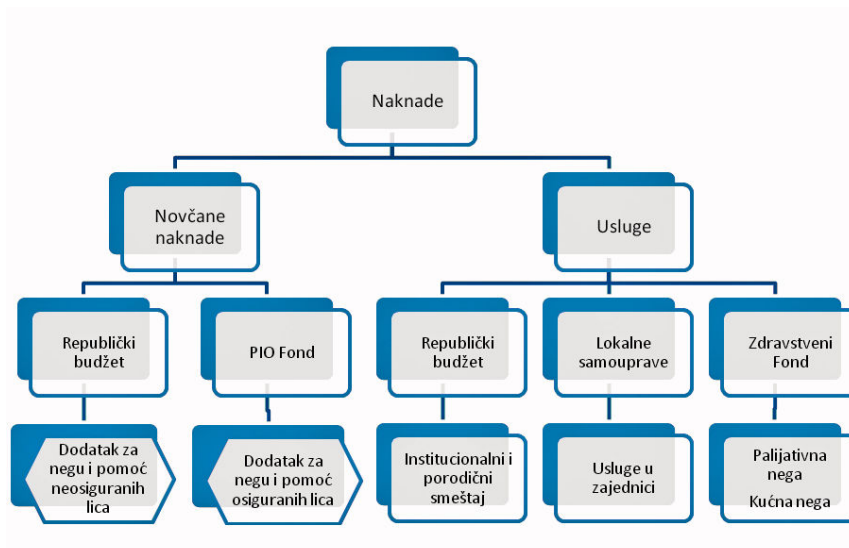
Naknade

Novčane naknade

Usluge

Republički budžet

PIO Fond

Republički budžet

Lokalne samouprave

Zdravstveni Fond

Dodatak za negu i pomoć neosiguranih lica

Dodatak za negu i pomoć osiguranih lica

Institucionalni i porodični smeštaj

Usluge u zajednici

Palijativna nega

Kućna nega